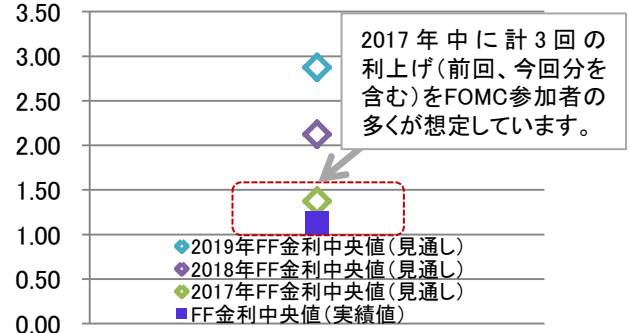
3.50
3.00
2.50
2.00
1.50
1.00
0.50
0.00

2017年中に計3回の利上げ(前回、今回分を含む)をFOMC参加者の多くが想定しています。

2019年FF金利中央値(見通し)
2018年FF金利中央値(見通し)
2017年FF金利中央値(見通し)
FF金利中央値(実績値)